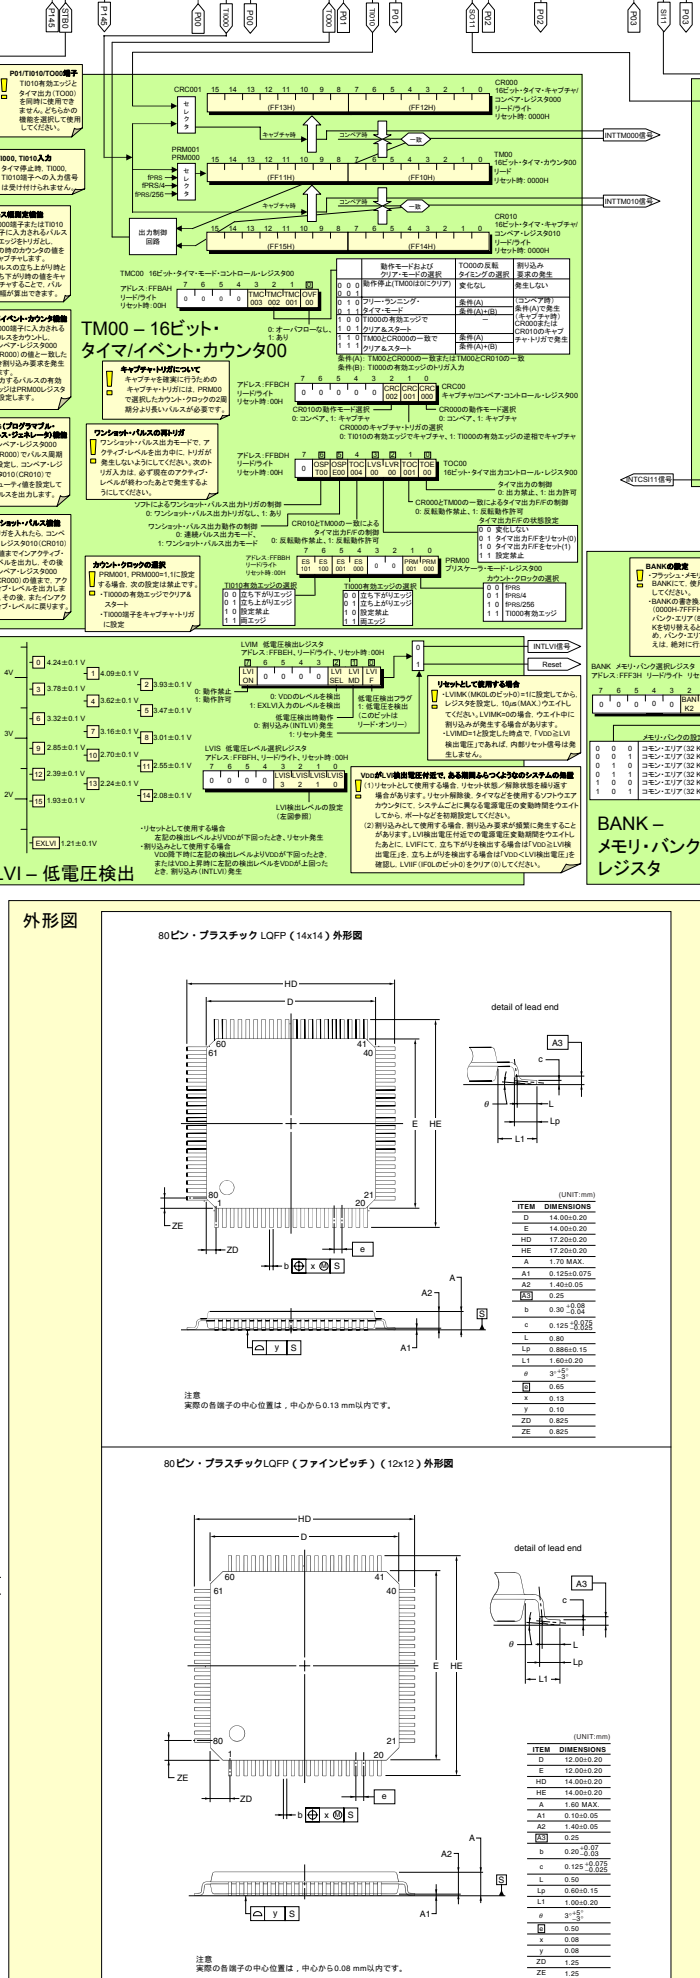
STB0
P145
P146
P00
TI000
P00
TO00
P01
TI010
P01
SO11
P02
P02
P03
SI11
P03

P01/TI010/TO00端子
TI010有効エッジとタイマ出力(TO00)を同時に使用できません。どちらかの機能を選択して使用してください。

CRC001
セレクタ
15 14 13 12 11 10 9 8 7 6 5 4 3 2 1 0
(FF13H)
(FF12H)
CR000
16ビット・タイマ・キャプチャ/コンペア・レジスタ000
リード/ライト
リセット時: 0000H
キャプチャ時
コンペア時
一致
INTTM000信号

PRM001
PRM000
fPRS
fPRS/4
fPRS/256
セレクタ
15 14 13 12 11 10 9 8 7 6 5 4 3 2 1 0
(FF11H)
(FF10H)
TM00
16ビット・タイマ・カウンタ00
リード
リセット時: 0000H
キャプチャ時
コンペア時
一致
INTTM010信号

出力制御回路
15 14 13 12 11 10 9 8 7 6 5 4 3 2 1 0
(FF15H)
(FF14H)
CR010
16ビット・タイマ・キャプチャ/コンペア・レジスタ010
リード/ライト
リセット時: 0000H

TMC00 16ビット・タイマ・モード・コントロール・レジスタ00
アドレス: FFBAH
リード/ライト
リセット時: 00H
7 6 5 4 3 2 1 0
0 0 0 0 TMC003 TMC002 TMC001 OVF00
0: オーバフローなし、1: あり

| | 動作モードおよびクリア・モードの選択 | TO00の反転タイミングの選択 | 割り込み要求の発生 |
|---|---|---|---|
| 0 0 0 / 0 0 1 | 動作停止(TM00は0にクリア) | 変化なし | 発生しない |
| 0 1 0 | フリー・ランニング・タイマ・モード | 条件(A) | (コンペア時)条件(A)で発生 |
| 0 1 1 | | 条件(A)+(B) | (キャプチャ時)CR000またはCR010のキャプチャ・トリガで発生 |
| 1 0 0 / 1 0 1 | TI000の有効エッジでクリア&スタート | − | |
| 1 1 0 / 1 1 1 | TM00とCR000の一致でクリア&スタート | 条件(A) / 条件(A)+(B) | |

条件(A): TM00とCR000の一致またはTM00とCR010の一致
条件(B): TI000の有効エッジのトリガ入力

TM00 – 16ビット・タイマ/イベント・カウンタ00

TI000, TI010入力
タイマ停止時, TI000, TI010端子への入力信号は受け付けられません。

パルス幅測定機能
TI000端子またはTI010端子に入力されるパルスのエッジをトリガとし、その時のカウンタの値をキャプチャします。パルスの立ち上がり時と立ち下がり時の値をキャプチャすることで、パルス幅が算出できます。

イベント・カウンタ機能
TI000端子に入力されるパルスをカウント。コンペア・レジスタ000(CR000)の値と一致した時割り込み要求を発生します。カウントするパルスの有効エッジはPRM00レジスタで設定します。

PPG(プログラマブル・パルス・ジェネレータ)機能
コンペア・レジスタ000(CR000)でパルス周期を設定し、コンペア・レジスタ010(CR010)でデューティ値を設定してパルスを出力します。

ワンショット・パルス機能
トリガを入れたら、コンペア・レジスタ010(CR010)の値まではインアクティブ・レベルを出力し、その後コンペア・レジスタ000(CR000)の値まで、アクティブ・レベルを出力します。その後、またインアクティブ・レベルに戻ります。

キャプチャ・トリガについて
キャプチャを確実に行うためのキャプチャ・トリガには、PRM00で選択したカウント・クロックの2周期分より長いパルスが必要です。

アドレス: FFBCH
リード/ライト
リセット時: 00H
7 6 5 4 3 2 1 0
0 0 0 0 0 CRC002 CRC001 CRC000
CRC00
キャプチャ/コンペア・コントロール・レジスタ00
CR010の動作モード選択
0: コンペア、1: キャプチャ
CR000の動作モード選択
0: コンペア、1: キャプチャ
CR000のキャプチャ・トリガの選択
0: TI010の有効エッジでキャプチャ、1: TI000の有効エッジの逆相でキャプチャ

ワンショット・パルスの再トリガ
ワンショット・パルス出力モードで、アクティブ・レベルを出力中に、トリガが発生しないようにしてください。次のトリガ入力は、必ず現在のアクティブ・レベルが終わったあとで発生するようにしてください。

アドレス: FFBDH
リード/ライト
リセット時: 00H
7 6 5 4 3 2 1 0
0 OSPT00 OSPE00 TOC004 LVS00 LVR00 TOC001 TOE00
TOC00
16ビット・タイマ出力コントロール・レジスタ00
タイマ出力の制御
0: 出力禁止、1: 出力許可
CR000とTM00の一致によるタイマ出力F/Fの制御
0: 反転動作禁止、1: 反転動作許可
タイマ出力F/Fの状態設定
0 0 変化しない
0 1 タイマ出力F/Fをリセット(0)
1 0 タイマ出力F/Fをセット(1)
1 1 設定禁止
CR010とTM00の一致によるタイマ出力F/Fの制御
0: 反転動作禁止、1: 反転動作許可
ソフトによるワンショット・パルス出力トリガの制御
0: ワンショット・パルス出力トリガなし、1: あり
ワンショット・パルス出力動作の制御
0: 連続パルス出力モード、1: ワンショット・パルス出力モード

カウント・クロックの選択
PRM001, PRM000=1,1に設定する場合、次の設定は禁止です。
・TI000の有効エッジでクリア&スタート
・TI000端子をキャプチャ・トリガに設定

アドレス: FFBBH
リード/ライト
リセット時: 00H
7 6 5 4 3 2 1 0
ES101 ES100 ES001 ES000 0 0 PRM001 PRM000
PRM00
プリスケーラ・モード・レジスタ00
カウント・クロックの選択
0 0 fPRS
0 1 fPRS/4
1 0 fPRS/256
1 1 TI000有効エッジ
TI010有効エッジの選択
0 0 立ち下がりエッジ
0 1 立ち上がりエッジ
1 0 設定禁止
1 1 両エッジ
TI000有効エッジの選択
0 0 立ち下がりエッジ
0 1 立ち上がりエッジ
1 0 設定禁止
1 1 両エッジ

INTCSI11信号

BANKの設定
・フラッシュ・メモリBANKにて、使用してください。
・BANKの書き換え(0000H-7FFFH)バンク・エリア(8Kを切り替えると、め、バンク・エリアえは、絶対に行

BANK メモリ・バンク選択レジスタ
アドレス: FF3H リード/ライト リセ
7 6 5 4 3 2
0 0 0 0 0 BANK2
メモリ・バンクの設定
0 0 0 コモン・エリア(32K
0 0 1 コモン・エリア(32K
0 1 0 コモン・エリア(32K
0 1 1 コモン・エリア(32K
1 0 0 コモン・エリア(32K
1 0 1 コモン・エリア(32K

BANK – メモリ・バンク選択レジスタ

4V
0 4.24±0.1 V
1 4.09±0.1 V
2 3.93±0.1 V
3 3.78±0.1 V
4 3.62±0.1 V
5 3.47±0.1 V
3V
6 3.32±0.1 V
7 3.16±0.1 V
8 3.01±0.1 V
9 2.85±0.1 V
10 2.70±0.1 V
11 2.55±0.1 V
12 2.39±0.1 V
2V
13 2.24±0.1 V
14 2.08±0.1 V
15 1.93±0.1 V
EXLVI 1.21±0.1V

LVIM 低電圧検出レジスタ
アドレス: FFBEH, リード/ライト, リセット時: 00H
7 6 5 4 3 2 1 0
LVION 0 0 0 0 LVISEL LVIMD LVIF
0: 動作禁止
1: 動作許可
0: VDDのレベルを検出
1: EXLVI入力のレベルを検出
低電圧検出時動作
0: 割り込み(INTLVI)発生
1: リセット発生
低電圧検出フラグ
1: 低電圧を検出
(このビットはリード・オンリー)
INTLVI信号
Reset
0
1

LVIS 低電圧レベル選択レジスタ
アドレス: FFBFH, リード/ライト, リセット時: 00H
7 6 5 4 3 2 1 0
0 0 0 0 LVIS3 LVIS2 LVIS1 LVIS0
LVI検出レベルの設定
(左図参照)

・リセットとして使用する場合
左記の検出レベルよりVDDが下回ったとき、リセット発生
・割り込みとして使用する場合
VDD降下時に左記の検出レベルよりVDDが下回ったとき、またはVDD上昇時に左記の検出レベルをVDDが上回ったとき、割り込み(INTLVI)発生

リセットとして使用する場合
・LVIMK(MK0Lのビット0)=1に設定してから、レジスタを設定し、10μs(MAX.)ウエイトしてください。LVIMK=0の場合、ウエイト中に割り込みが発生する場合があります。
・LVIMD=1に設定した時点で、「VDD≧LVI検出電圧」であれば、内部リセット信号は発生しません。

VDDがLVI検出電圧付近で、ある期間ふらつくようなシステムの動作
(1)リセットとして使用する場合、リセット状態／解除状態を繰り返す場合があります。リセット解除後、タイマなどを使用するソフトウエアカウンタにて、システムごとに異なる電源電圧の変動時間をウエイトしてから、ポートなどを初期設定してください。
(2)割り込みとして使用する場合、割り込み要求が頻繁に発生することがあります。LVI検出電圧付近での電源電圧変動期間をウエイトしたあとに、LVIFにて、立ち下がりを検出する場合は「VDD≧LVI検出電圧」を、立ち上がりを検出する場合は「VDD<LVI検出電圧」を確認し、LVIIF(IF0Lのビット0)をクリア(0)してください。

LVI – 低電圧検出

外形図

80ピン・プラスチック LQFP(14×14)外形図

HD
D
60
41
61
40
80
21
1
20
E
HE
ZE
ZD
detail of lead end
A3
c
θ
L
Lp
L1
b x M S
e
A
A2
S
y S
A1

(UNIT:mm)
| ITEM | DIMENSIONS |
|---|---|
| D | 14.00±0.20 |
| E | 14.00±0.20 |
| HD | 17.20±0.20 |
| HE | 17.20±0.20 |
| A | 1.70 MAX. |
| A1 | 0.125±0.075 |
| A2 | 1.40±0.05 |
| A3 | 0.25 |
| b | $0.30^{+0.08}_{-0.04}$ |
| c | $0.125^{+0.075}_{-0.025}$ |
| L | 0.80 |
| Lp | 0.886±0.15 |
| L1 | 1.60±0.20 |
| θ | $3°^{+5°}_{-3°}$ |
| e | 0.65 |
| x | 0.13 |
| y | 0.10 |
| ZD | 0.825 |
| ZE | 0.825 |

注意
実際の各端子の中心位置は，中心から0.13 mm以内です。

80ピン・プラスチックLQFP(ファインピッチ)(12×12)外形図

HD
D
60
41
61
40
80
21
1
20
E
HE
ZE
ZD
detail of lead end
A3
c
θ
L
Lp
L1
b x M S
e
A
A2
S
y S
A1

(UNIT:mm)
| ITEM | DIMENSIONS |
|---|---|
| D | 12.00±0.20 |
| E | 12.00±0.20 |
| HD | 14.00±0.20 |
| HE | 14.00±0.20 |
| A | 1.60 MAX. |
| A1 | 0.10±0.05 |
| A2 | 1.40±0.05 |
| A3 | 0.25 |
| b | $0.20^{+0.07}_{-0.03}$ |
| c | $0.125^{+0.075}_{-0.025}$ |
| L | 0.50 |
| Lp | 0.60±0.15 |
| L1 | 1.00±0.20 |
| θ | $3°^{+5°}_{-3°}$ |
| e | 0.50 |
| x | 0.08 |
| y | 0.08 |
| ZD | 1.25 |
| ZE | 1.25 |

注意
実際の各端子の中心位置は，中心から0.08 mm以内です。